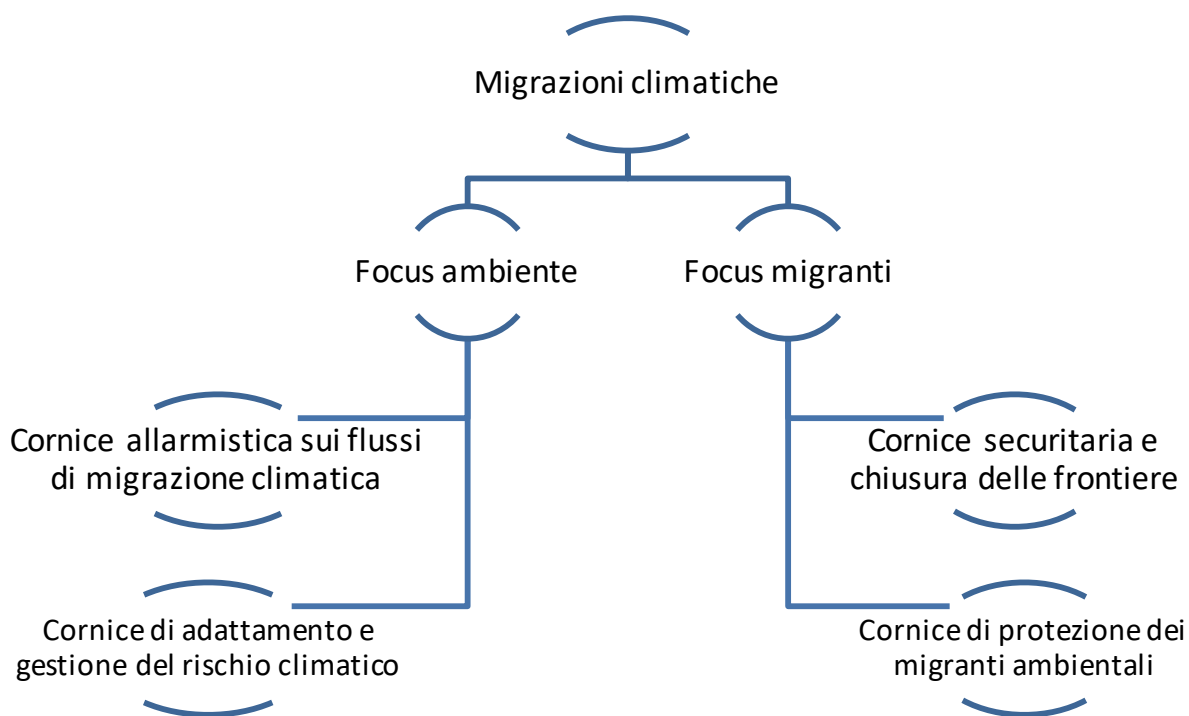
Migrazioni climatiche

Focus ambiente

Focus migranti

Cornice allarmistica sui flussi di migrazione climatica

Cornice di adattamento e gestione del rischio climatico

Cornice securitaria e chiusura delle frontiere

Cornice di protezione dei migranti ambientali